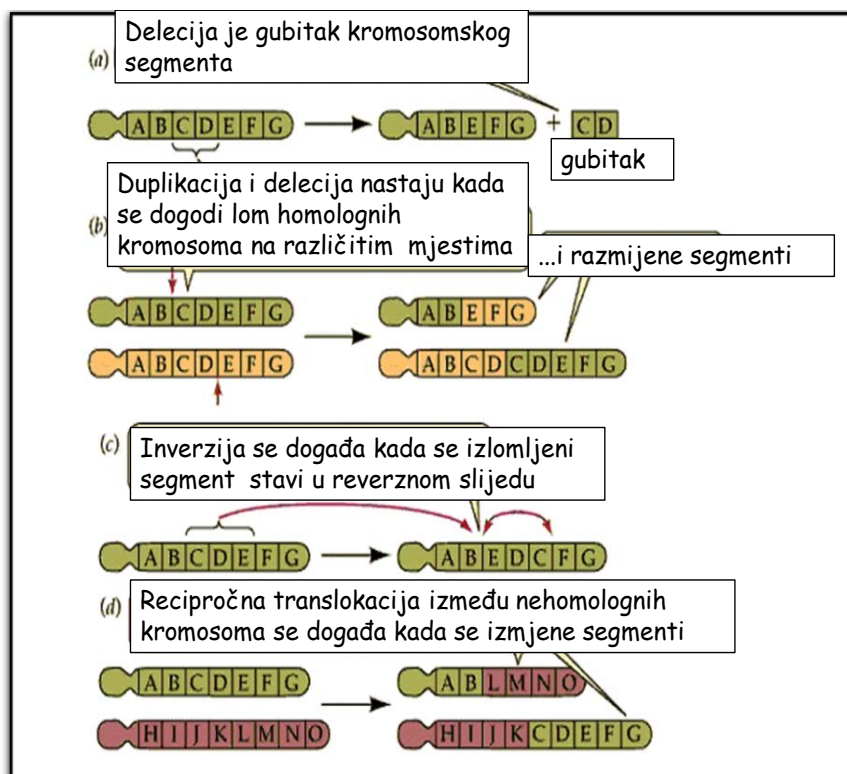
(a) Delecija je gubitak kromosomskog segmenta

ABCDEFG → ABEFG + CD

gubitak

(b) Duplikacija i delecija nastaju kada se dogodi lom homolognih kromosoma na različitim mjestima

...i razmijene segmenti

ABCDEFG → ABEFG

ABCDEFG → ABCDCDEFG

(c) Inverzija se događa kada se izlomljeni segment stavi u reverznom slijedu

ABCDEFG → ABEDCFG

(d) Recipročna translokacija između nehomolognih kromosoma se događa kada se izmjene segmenti

ABCDEFG → ABLMNO

HIJKLMNO → HIJKCDEFG